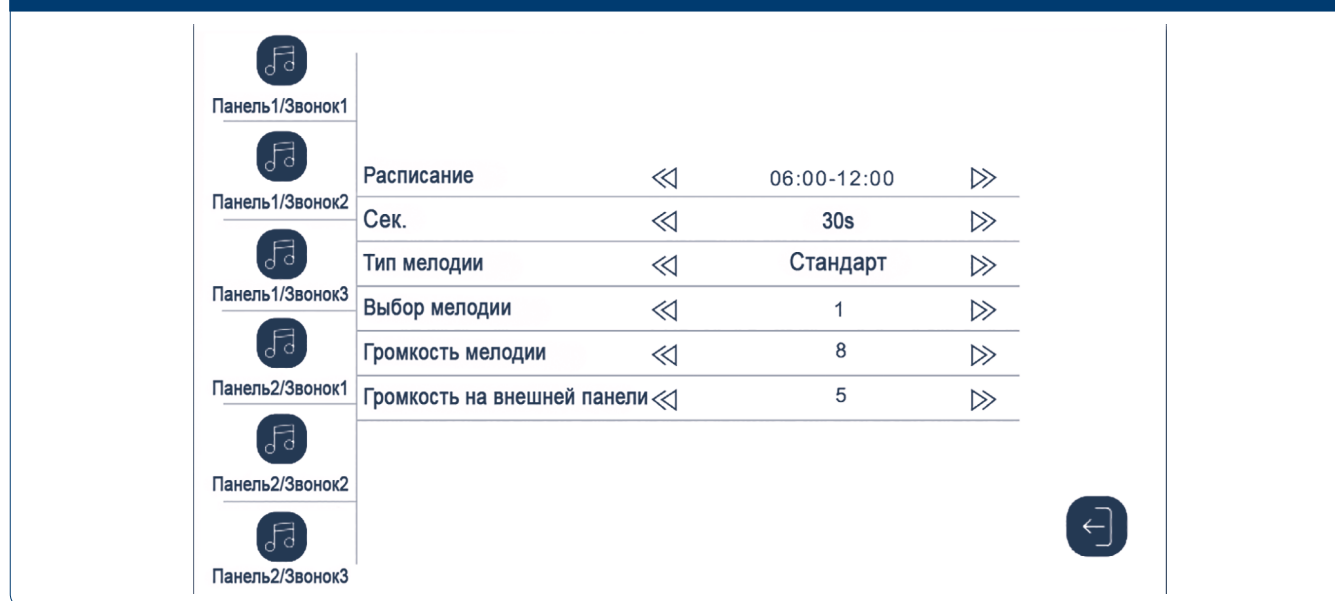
Панель1/Звонок1
Панель1/Звонок2
Панель1/Звонок3
Панель2/Звонок1
Панель2/Звонок2
Панель2/Звонок3

| | | | |
|---|---|---|---|
| Расписание | ≪ | 06:00-12:00 | ≫ |
| Сек. | ≪ | 30s | ≫ |
| Тип мелодии | ≪ | Стандарт | ≫ |
| Выбор мелодии | ≪ | 1 | ≫ |
| Громкость мелодии | ≪ | 8 | ≫ |
| Громкость на внешней панели | ≪ | 5 | ≫ |